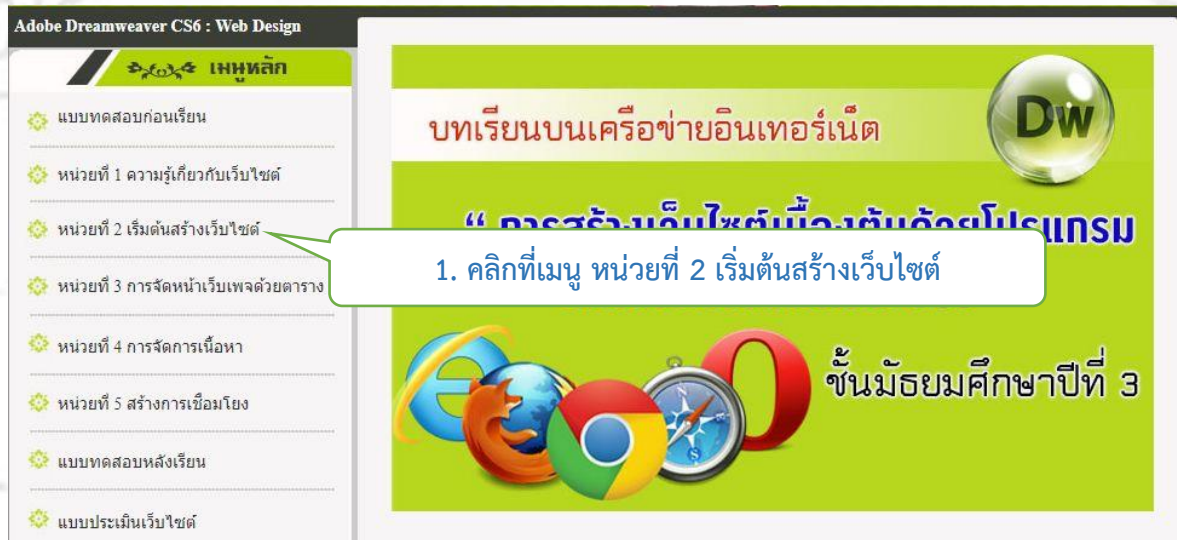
Adobe Dreamweaver CS6 : Web Design

เมนูหลัก

แบบทดสอบก่อนเรียน

หน่วยที่ 1 ความรู้เกี่ยวกับเว็บไซต์

หน่วยที่ 2 เริ่มต้นสร้างเว็บไซต์

หน่วยที่ 3 การจัดหน้าเว็บเพจด้วยตาราง

หน่วยที่ 4 การจัดการเนื้อหา

หน่วยที่ 5 สร้างการเชื่อมโยง

แบบทดสอบหลังเรียน

แบบประเมินเว็บไซต์

บทเรียนบนเครือข่ายอินเทอร์เน็ต

Dw

" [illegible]แกรม

1. คลิกที่เมนู หน่วยที่ 2 เริ่มต้นสร้างเว็บไซต์

ชั้นมัธยมศึกษาปีที่ 3